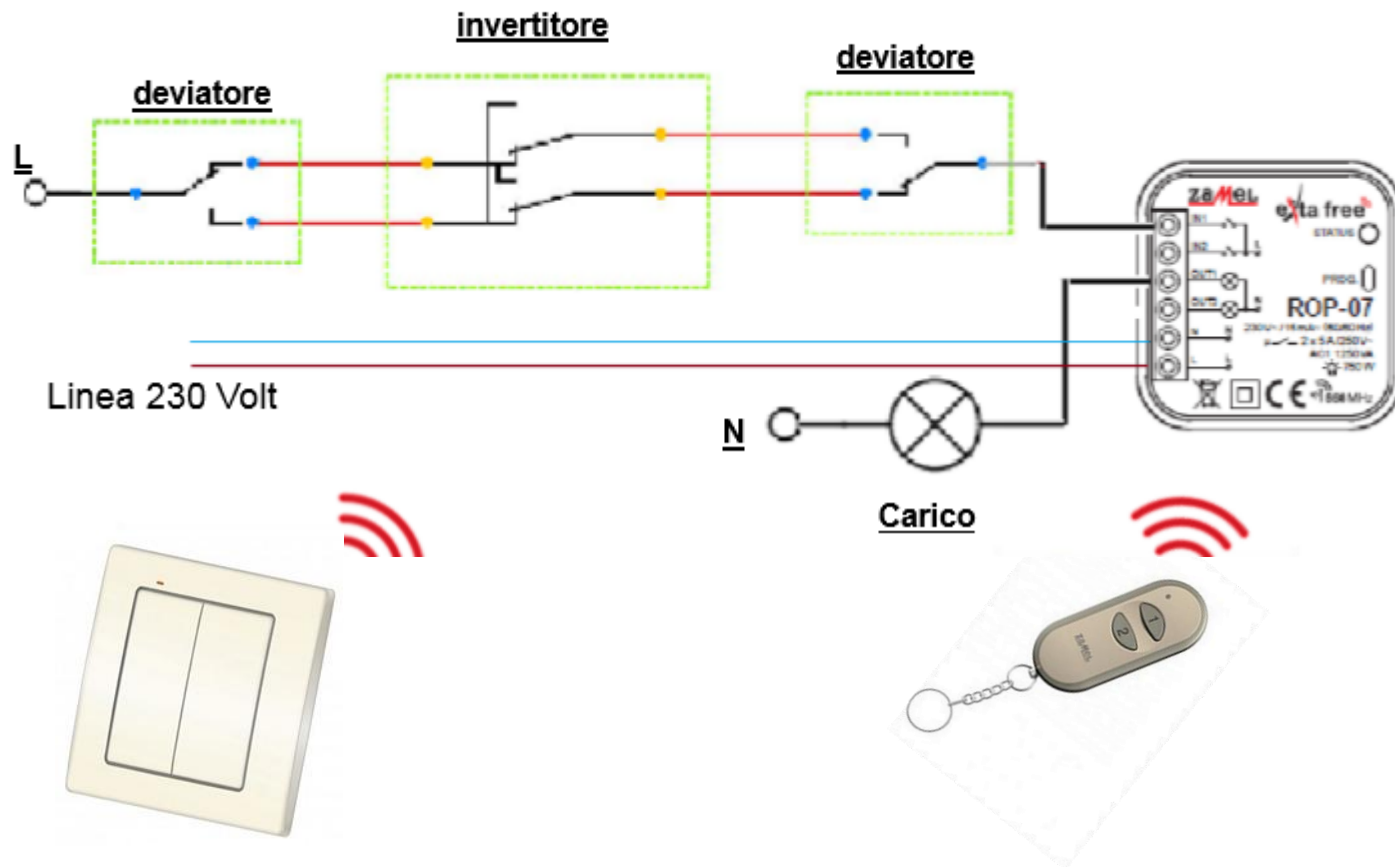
invertitore

deviatore

deviatore

L

ZAMEL

exta free

STATUS

IN1

IN2

OUT1

OUT2

N

L

PROG.

ROP-07

230V~/16mA~50/60Hz

2x5A/250V~

AC1 1250VA

250W

868MHz

Linea 230 Volt

N

Carico

ZAMEL

2

1